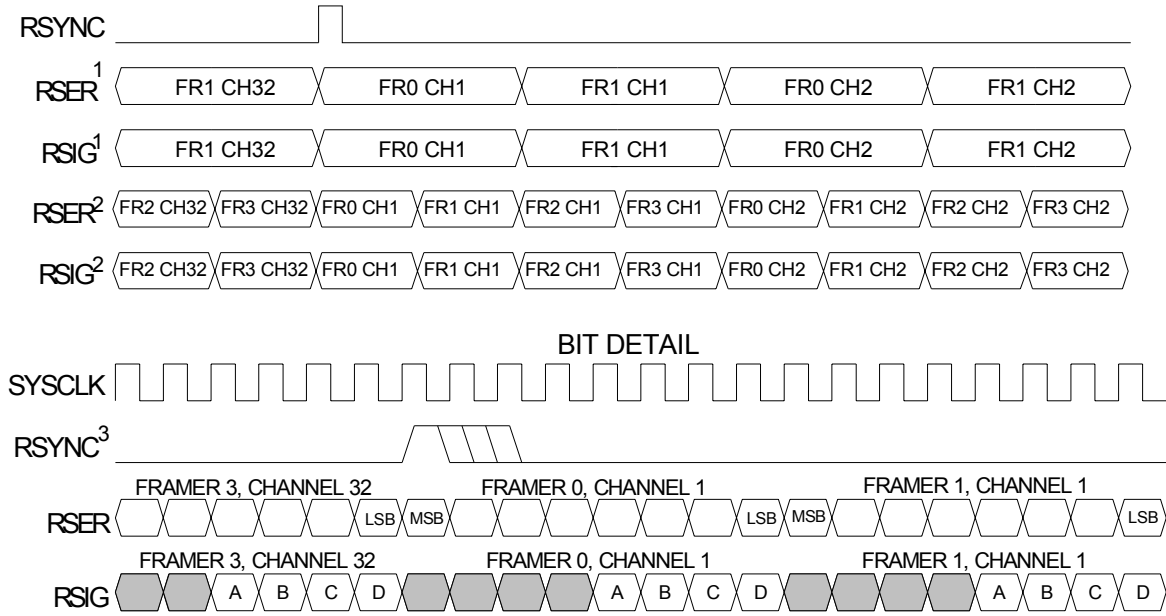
RSYNC

$RSER^1$ FR1 CH32 FR0 CH1 FR1 CH1 FR0 CH2 FR1 CH2

$RSIG^1$ FR1 CH32 FR0 CH1 FR1 CH1 FR0 CH2 FR1 CH2

$RSER^2$ FR2 CH32 FR3 CH32 FR0 CH1 FR1 CH1 FR2 CH1 FR3 CH1 FR0 CH2 FR1 CH2 FR2 CH2 FR3 CH2

$RSIG^2$ FR2 CH32 FR3 CH32 FR0 CH1 FR1 CH1 FR2 CH1 FR3 CH1 FR0 CH2 FR1 CH2 FR2 CH2 FR3 CH2

BIT DETAIL

SYSCLK

$RSYNC^3$

FRAMER 3, CHANNEL 32 FRAMER 0, CHANNEL 1 FRAMER 1, CHANNEL 1

RSER LSB MSB LSB MSB LSB

FRAMER 3, CHANNEL 32 FRAMER 0, CHANNEL 1 FRAMER 1, CHANNEL 1

RSIG A B C D A B C D A B C D